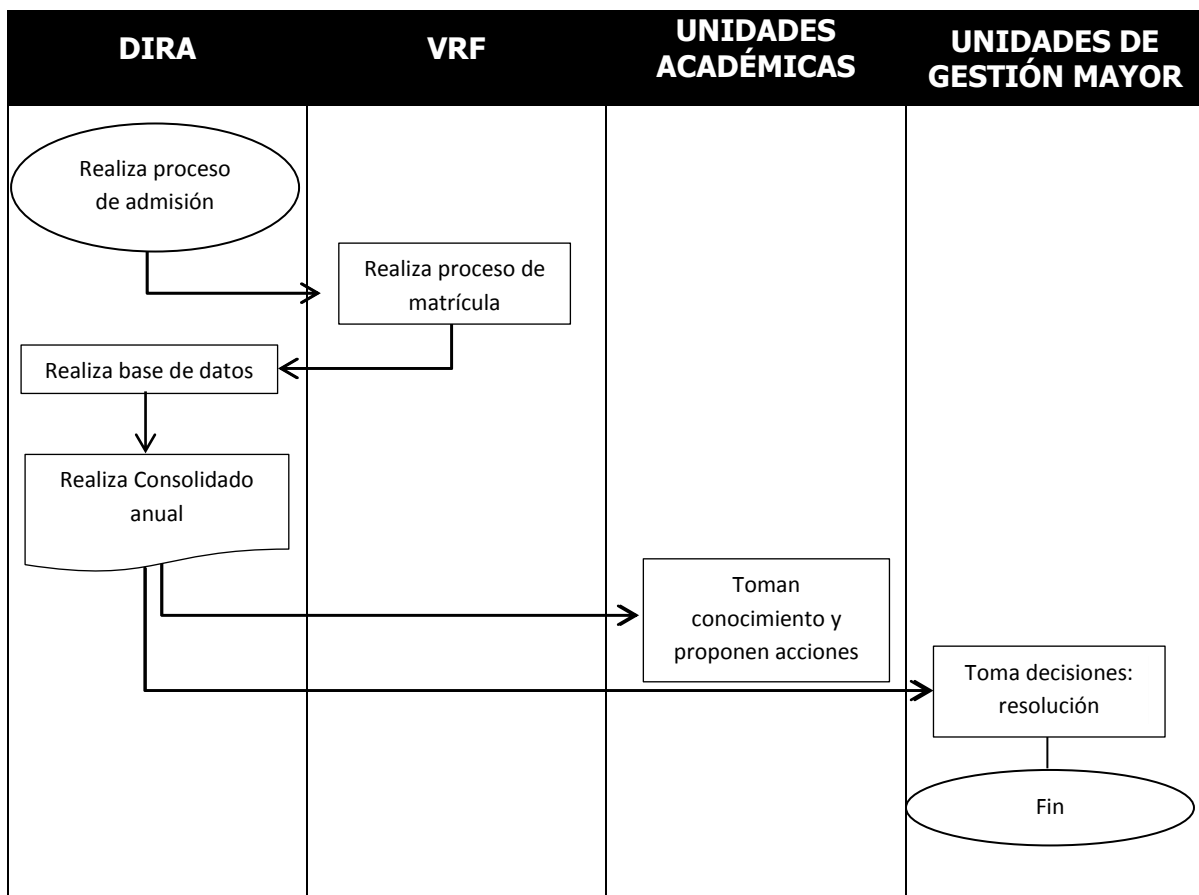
DIRA

VRF

UNIDADES ACADÉMICAS

UNIDADES DE GESTIÓN MAYOR

Realiza proceso de admisión

Realiza proceso de matrícula

Realiza base de datos

Realiza Consolidado anual

Toman conocimiento y proponen acciones

Toma decisiones: resolución

Fin